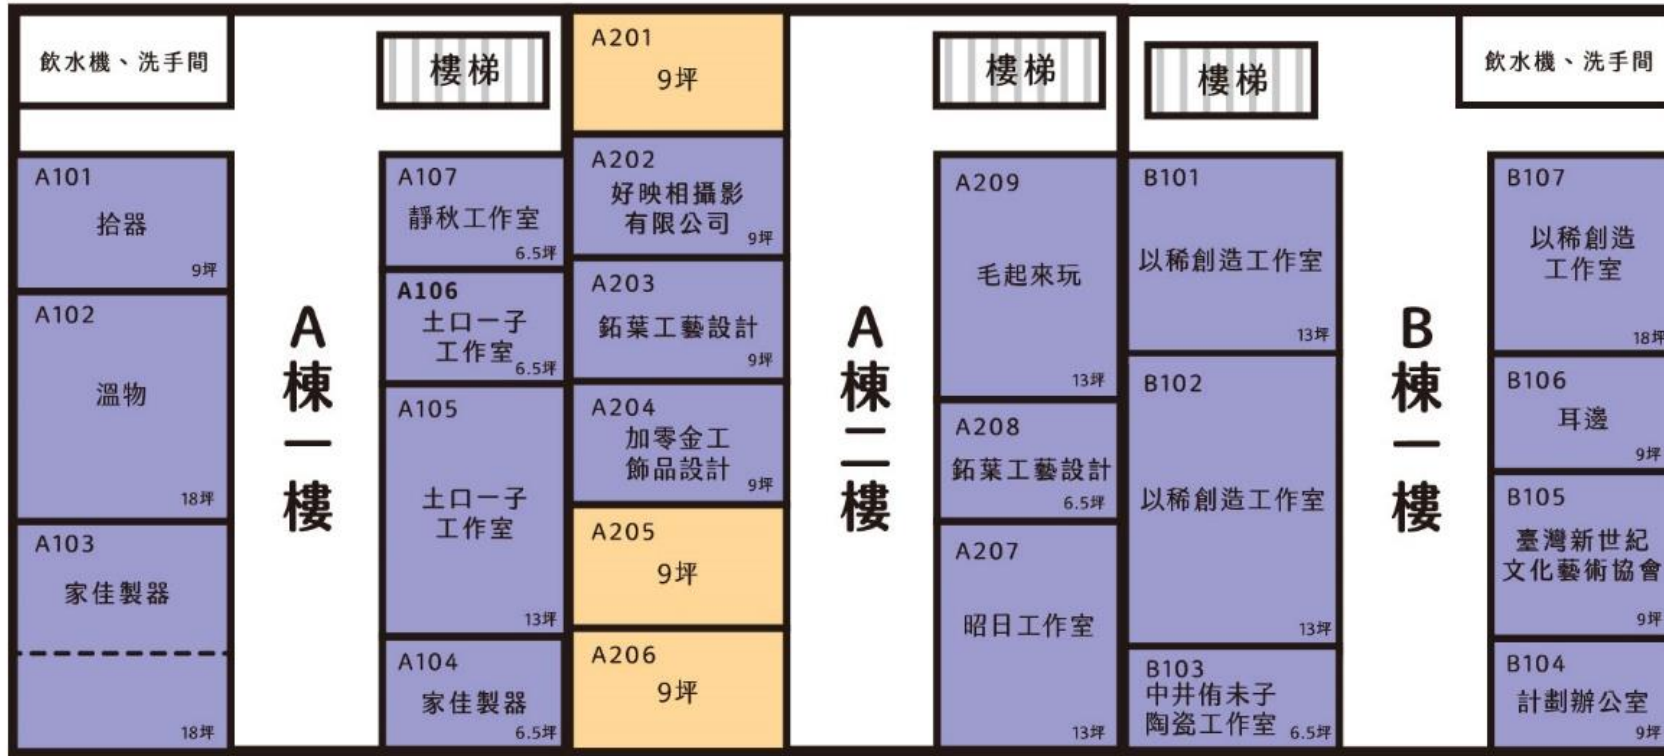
飲水機、洗手間

樓梯

A201
9坪

樓梯

樓梯

飲水機、洗手間

A101
拾器
9坪

A102
溫物
18坪

A103
家佳製器
18坪

A棟一樓

A107
靜秋工作室
6.5坪

A106
土口一子工作室
6.5坪

A105
土口一子工作室
13坪

A104
家佳製器
6.5坪

A202
好映相攝影有限公司
9坪

A203
鈺葉工藝設計
9坪

A204
加零金工飾品設計
9坪

A205
9坪

A206
9坪

A棟二樓

A209
毛起來玩
13坪

A208
鈺葉工藝設計
6.5坪

A207
昭日工作室
13坪

B101
以稀創造工作室
13坪

B102
以稀創造工作室
13坪

B103
中井侑未子陶瓷工作室
6.5坪

B棟一樓

B107
以稀創造工作室
18坪

B106
耳邊
9坪

B105
臺灣新世紀文化藝術協會
9坪

B104
計劃辦公室
9坪